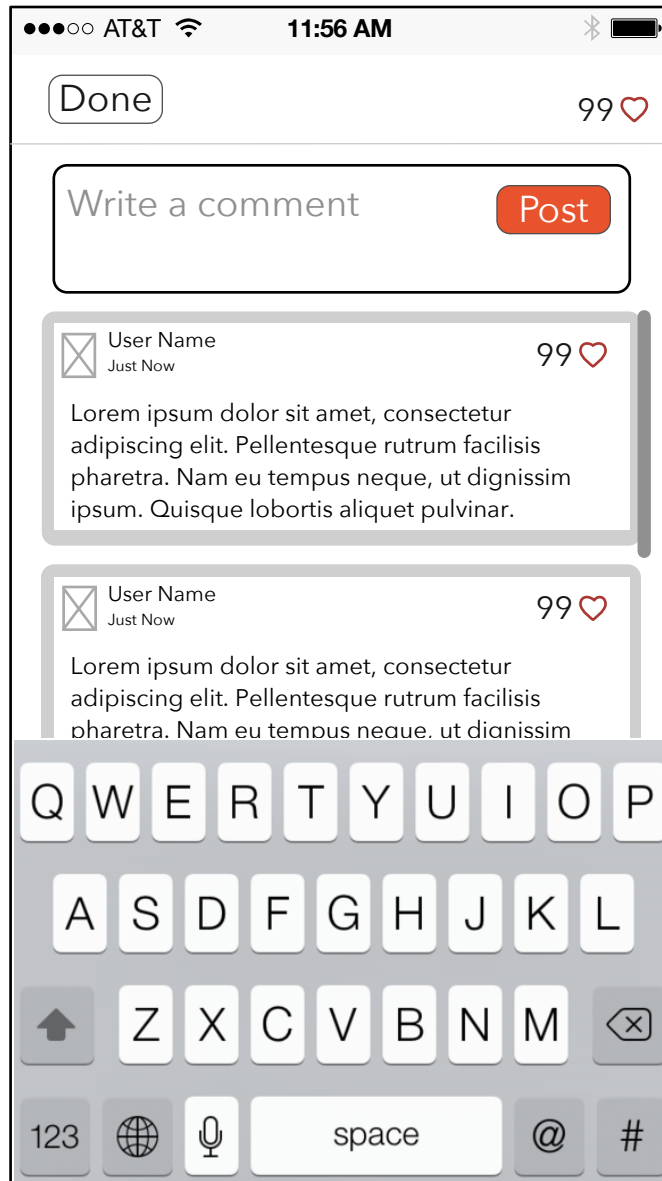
●●●○○ AT&T 11:56 AM

Done

99

Write a comment

Post

User Name
Just Now

99

Lorem ipsum dolor sit amet, consectetur adipiscing elit. Pellentesque rutrum facilisis pharetra. Nam eu tempus neque, ut dignissim ipsum. Quisque lobortis aliquet pulvinar.

User Name
Just Now

99

Lorem ipsum dolor sit amet, consectetur adipiscing elit. Pellentesque rutrum facilisis pharetra. Nam eu tempus neque, ut dignissim

Q W E R T Y U I O P
A S D F G H J K L
Z X C V B N M
123 space @ #